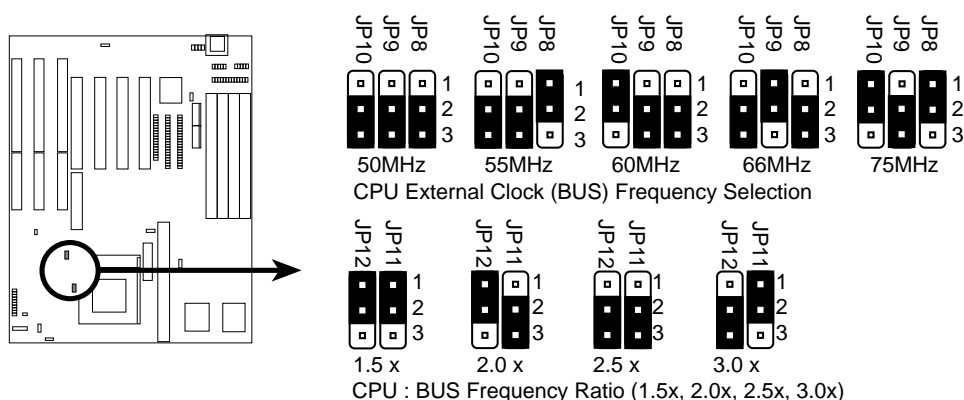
JP10 JP9 JP8
1
2
3
50MHz

JP10 JP9 JP8
1
2
3
55MHz

JP10 JP9 JP8
1
2
3
60MHz

JP10 JP9 JP8
1
2
3
66MHz

JP10 JP9 JP8
1
2
3
75MHz

CPU External Clock (BUS) Frequency Selection

JP12 JP11
1
2
3
1.5 x

JP12 JP11
1
2
3
2.0 x

JP12 JP11
1
2
3
2.5 x

JP12 JP11
1
2
3
3.0 x

CPU : BUS Frequency Ratio (1.5x, 2.0x, 2.5x, 3.0x)